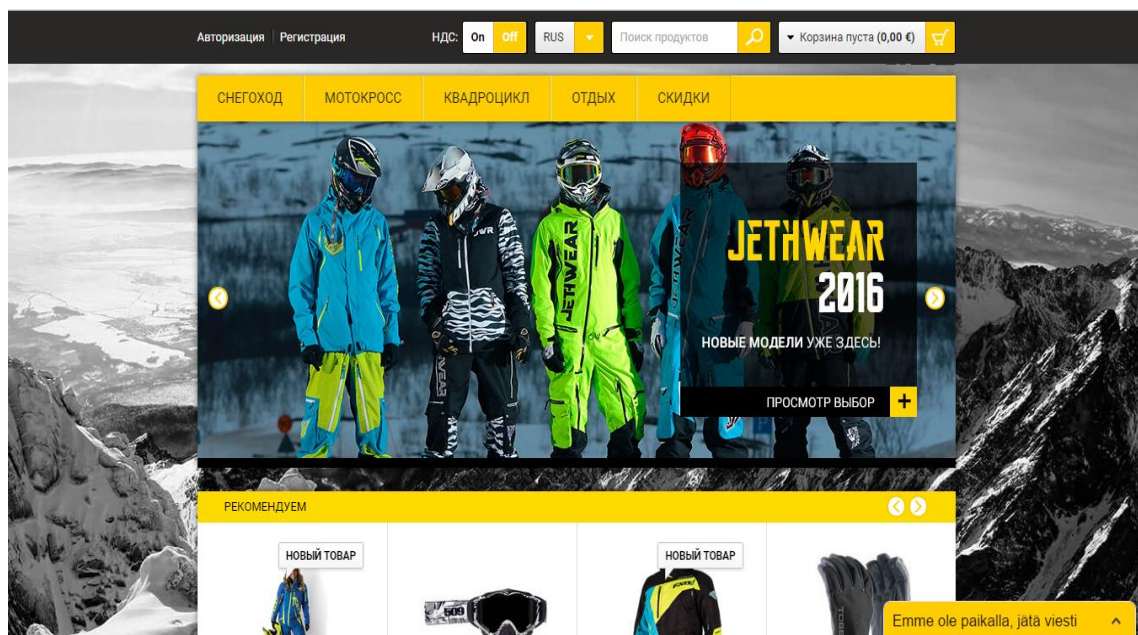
Авторизация | Регистрация НДС: On Off RUS Поиск продуктов Корзина пуста (0,00 €)

СНЕГОХОД МОТОКРОСС КВАДРОЦИКЛ ОТДЫХ СКИДКИ

JETHWEAR 2016

НОВЫЕ МОДЕЛИ УЖЕ ЗДЕСЬ!

ПРОСМОТР ВЫБОР +

РЕКОМЕНДУЕМ

НОВЫЙ ТОВАР

НОВЫЙ ТОВАР

Emme ole paikalla, jätä viesti